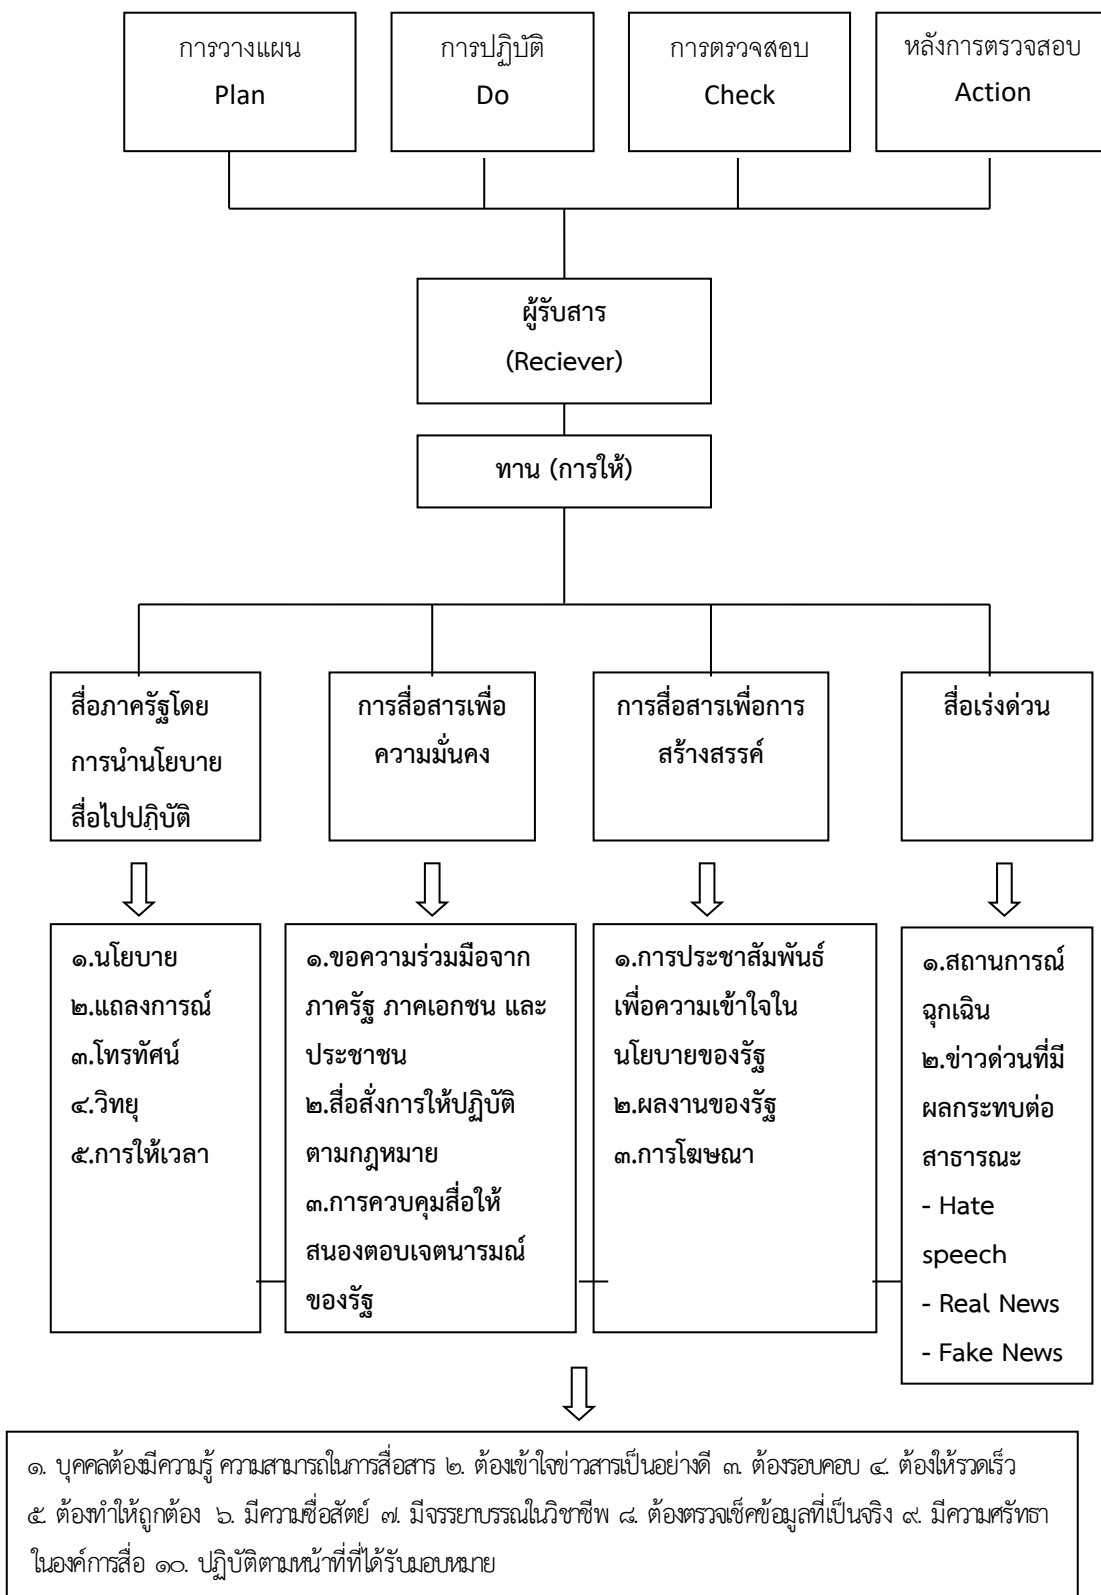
การวางแผน
Plan

การปฏิบัติ
Do

การตรวจสอบ
Check

หลังการตรวจสอบ
Action

ผู้รับสาร
(Reciever)

ทาน (การให้)

สื่อภาครัฐโดยการนำนโยบายสื่อไปปฏิบัติ

การสื่อสารเพื่อความมั่นคง

การสื่อสารเพื่อการสร้างสรรค์

สื่อเร่งด่วน

๑.นโยบาย
๒.แถลงการณ์
๓.โทรทัศน์
๔.วิทยุ
๕.การให้เวลา

๑.ขอความร่วมมือจากภาครัฐ ภาคเอกชน และประชาชน
๒.สื่อสั่งการให้ปฏิบัติตามกฎหมาย
๓.การควบคุมสื่อให้สนองตอบเจตนารมณ์ของรัฐ

๑.การประชาสัมพันธ์เพื่อความเข้าใจในนโยบายของรัฐ
๒.ผลงานของรัฐ
๓.การโฆษณา

๑.สถานการณ์ฉุกเฉิน
๒.ข่าวด่วนที่มีผลกระทบต่อสาธารณะ
- Hate speech
- Real News
- Fake News

๑. บุคคลต้องมีความรู้ ความสามารถในการสื่อสาร ๒. ต้องเข้าใจข่าวสารเป็นอย่างดี ๓. ต้องรอบคอบ ๔. ต้องให้รวดเร็ว ๕ ต้องทำให้ถูกต้อง ๖. มีความซื่อสัตย์ ๗. มีจรรยาบรรณในวิชาชีพ ๘. ต้องตรวจเช็คข้อมูลที่เป็นจริง ๙. มีความศรัทธาในองค์การสื่อ ๑๐. ปฏิบัติตามหน้าที่ที่ได้รับมอบหมาย